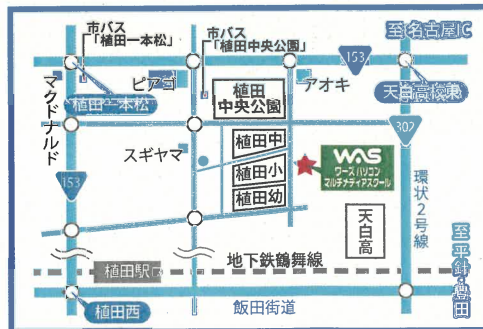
市バス「植田一本松」
市バス「植田中央公園」
至名古屋IC
153
ピアゴ
アオキ
マクドナルド
植田一本松
植田中央公園
天白高校東
302
スギヤマ
植田中
植田小
植田幼
WAS ワースパソコンマルチメディアスクール
環状2号線
天白高
153
地下鉄鶴舞線
植田駅
至平針・豊田
植田西
飯田街道